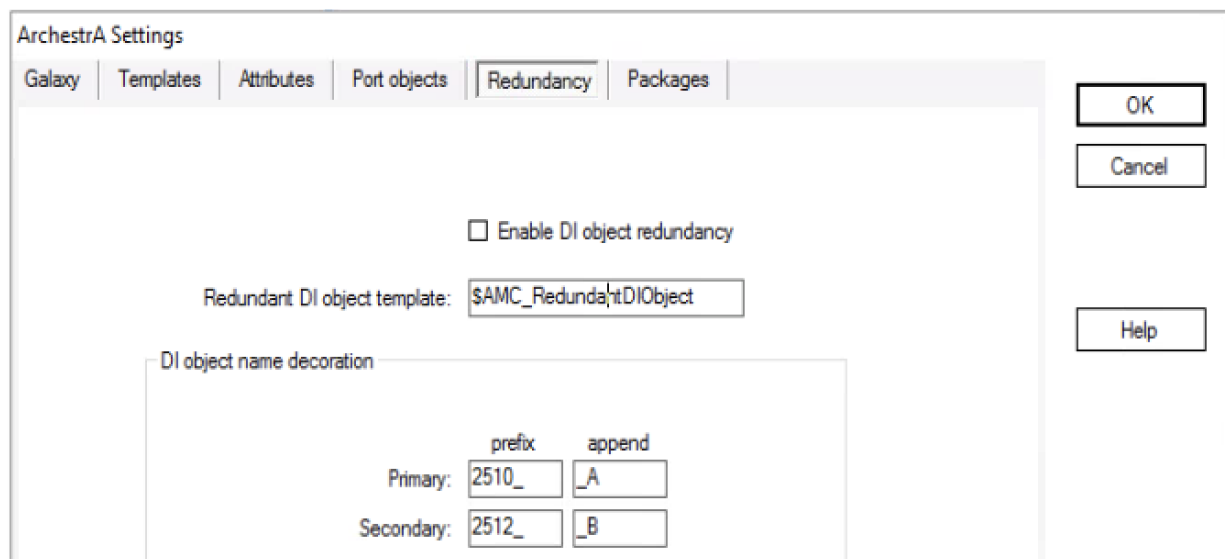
ArchestrA Settings

Galaxy | Templates | Attributes | Port objects | Redundancy | Packages

OK

Cancel

Enable DI object redundancy

Redundant DI object template: $AMC_RedundantDIObject

Help

DI object name decoration

prefix append

Primary: 2510_ _A

Secondary: 2512_ _B